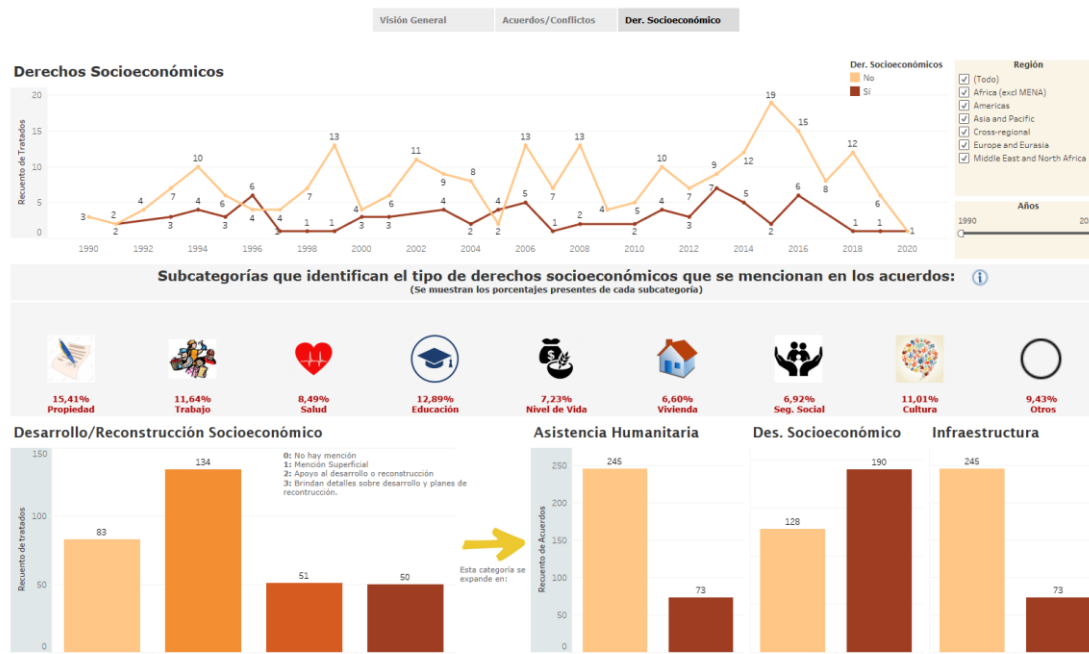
Visión General | Acuerdos/Conflictos | Der. Socioeconómico

Derechos Socioeconómicos

Der. Socioeconómicos
No
Sí

Región
(Todo)
Africa (excl MENA)
Americas
Asia and Pacific
Cross-regional
Europe and Eurasia
Middle East and North Africa

Años
1990
20

Recuento de Tratados
20
15
10
5
0

1990 1992 1994 1996 1998 2000 2002 2004 2006 2008 2010 2012 2014 2016 2018 2020

3 2 4 7 10 6 4 4 7 13 4 6 11 9 8 2 13 7 13 4 5 10 7 9 12 19 15 8 12 6 1
2 3 4 3 6 1 1 1 3 3 4 2 4 5 1 2 2 2 4 3 7 5 2 6 1 1 1

Subcategorías que identifican el tipo de derechos socioeconómicos que se mencionan en los acuerdos:
(Se muestran los porcentajes presentes de cada subcategoría)

15,41%
Propiedad
11,64%
Trabajo
8,49%
Salud
12,89%
Educación
7,23%
Nivel de Vida
6,60%
Vivienda
6,92%
Seg. Social
11,01%
Cultura
9,43%
Otros

Desarrollo/Reconstrucción Socioeconómico

0: No hay mención
1: Mención Superficial
2: Apoyo al desarrollo o reconstrucción
3: Brindan detalles sobre desarrollo y planes de recontrucción.

Recuento de tratados
150
100
50
0

83
134
51
50

Esta categoría se expande en:

Asistencia Humanitaria
Recuento de Acuerdos
250
200
150
100
50
0
245
73

Des. Socioeconómico
128
190

Infraestructura
245
73